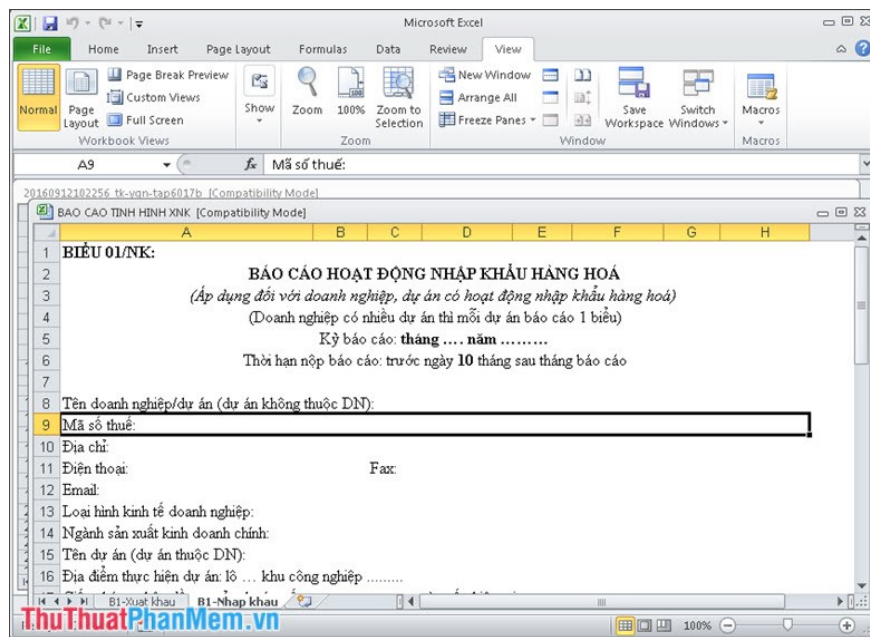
Microsoft Excel

File Home Insert Page Layout Formulas Data Review View

Normal Page Layout Page Break Preview Custom Views Full Screen Workbook Views
Show Zoom 100% Zoom to Selection Zoom
New Window Arrange All Freeze Panes Save Workspace Switch Windows Window
Macros Macros

A9 $f_x$ Mã số thuế:

20160912102256_tk-vgn-tap6017b [Compatibility Mode]

BAO CAO TINH HINH XNK [Compatibility Mode]

| | A | B | C | D | E | F | G | H |
|---|---|---|---|---|---|---|---|---|
| 1 | BIỂU 01/NK: | | | | | | | |
| 2 | BÁO CÁO HOẠT ĐỘNG NHẬP KHẨU HÀNG HOÁ | | | | | | | |
| 3 | (Áp dụng đối với doanh nghiệp, dự án có hoạt động nhập khẩu hàng hoá) | | | | | | | |
| 4 | (Doanh nghiệp có nhiều dự án thì mỗi dự án báo cáo 1 biểu) | | | | | | | |
| 5 | Kỳ báo cáo: tháng …. năm ……… | | | | | | | |
| 6 | Thời hạn nộp báo cáo: trước ngày 10 tháng sau tháng báo cáo | | | | | | | |
| 7 | | | | | | | | |
| 8 | Tên doanh nghiệp/dự án (dự án không thuộc DN): | | | | | | | |
| 9 | Mã số thuế: | | | | | | | |
| 10 | Địa chỉ: | | | | | | | |
| 11 | Điện thoại: | | | Fax: | | | | |
| 12 | Email: | | | | | | | |
| 13 | Loại hình kinh tế doanh nghiệp: | | | | | | | |
| 14 | Ngành sản xuất kinh doanh chính: | | | | | | | |
| 15 | Tên dự án (dự án thuộc DN): | | | | | | | |
| 16 | Địa điểm thực hiện dự án: lô … khu công nghiệp ……… | | | | | | | |

B1-Xuat khau B1-Nhap khau

100%

ThuThuatPhanMem.vn